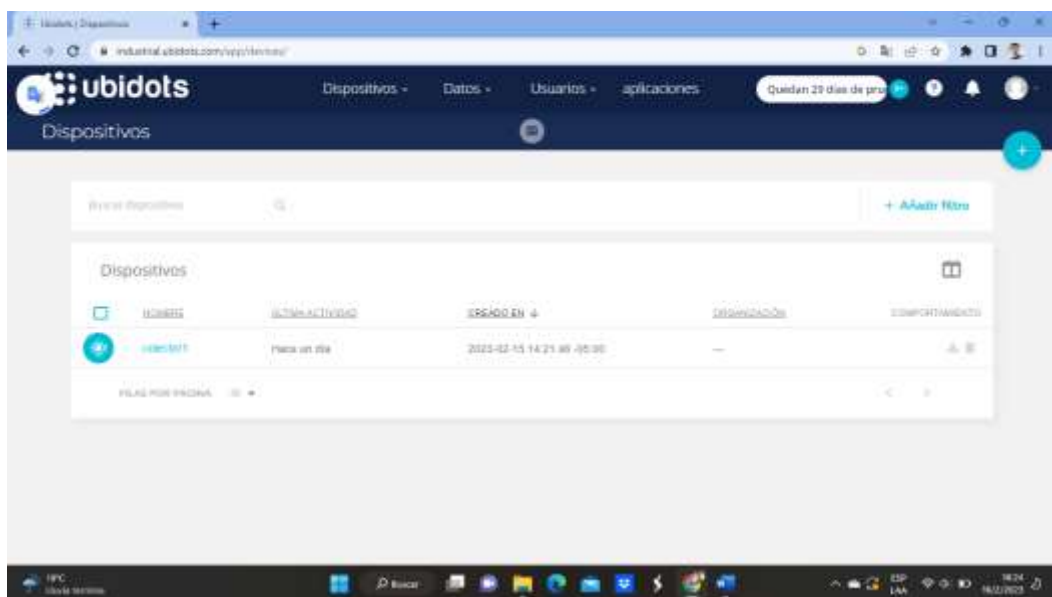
Ubidots | Dispositivos

industrial.ubidots.com/app/devices/

ubidots

Dispositivos

Datos

Usuarios

aplicaciones

Quedan 29 días de pru

Dispositivos

Buscar dispositivos

+ Añadir filtro

Dispositivos

NOMBRE

ÚLTIMA ACTIVIDAD

CREADO EN

ORGANIZACIÓN

COMPORTAMIENTO

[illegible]

Hace un día

2023-02-15 14:21:46 -05:00

—

FILAS POR PÁGINA

10

Buscar

ESP LAA

16/02/2023